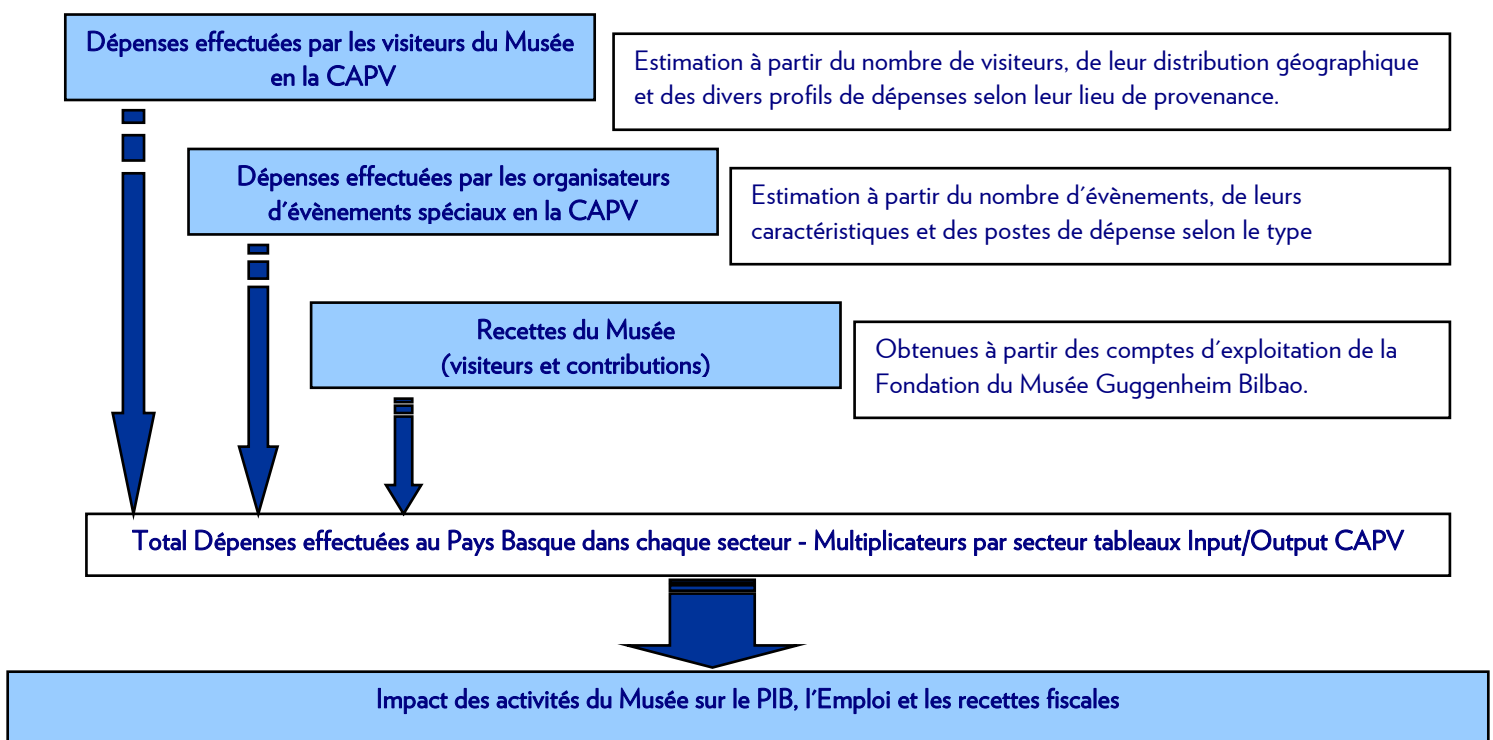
Dépenses effectuées par les visiteurs du Musée en la CAPV

Estimation à partir du nombre de visiteurs, de leur distribution géographique et des divers profils de dépenses selon leur lieu de provenance.

Dépenses effectuées par les organisateurs d´évènements spéciaux en la CAPV

Estimation à partir du nombre d´évènements, de leurs caractéristiques et des postes de dépense selon le type

Recettes du Musée (visiteurs et contributions)

Obtenues à partir des comptes d´exploitation de la Fondation du Musée Guggenheim Bilbao.

Total Dépenses effectuées au Pays Basque dans chaque secteur - Multiplicateurs par secteur tableaux Input/Output CAPV

Impact des activités du Musée sur le PIB, l´Emploi et les recettes fiscales